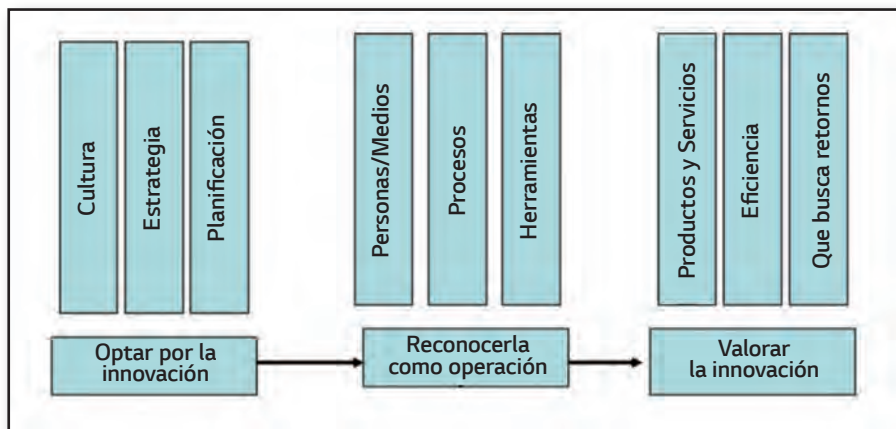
Cultura

Estrategia

Planificación

Personas/Medios

Procesos

Herramientas

Productos y Servicios

Eficiencia

Que busca retornos

Optar por la innovación

Reconocerla como operación

Valorar la innovación